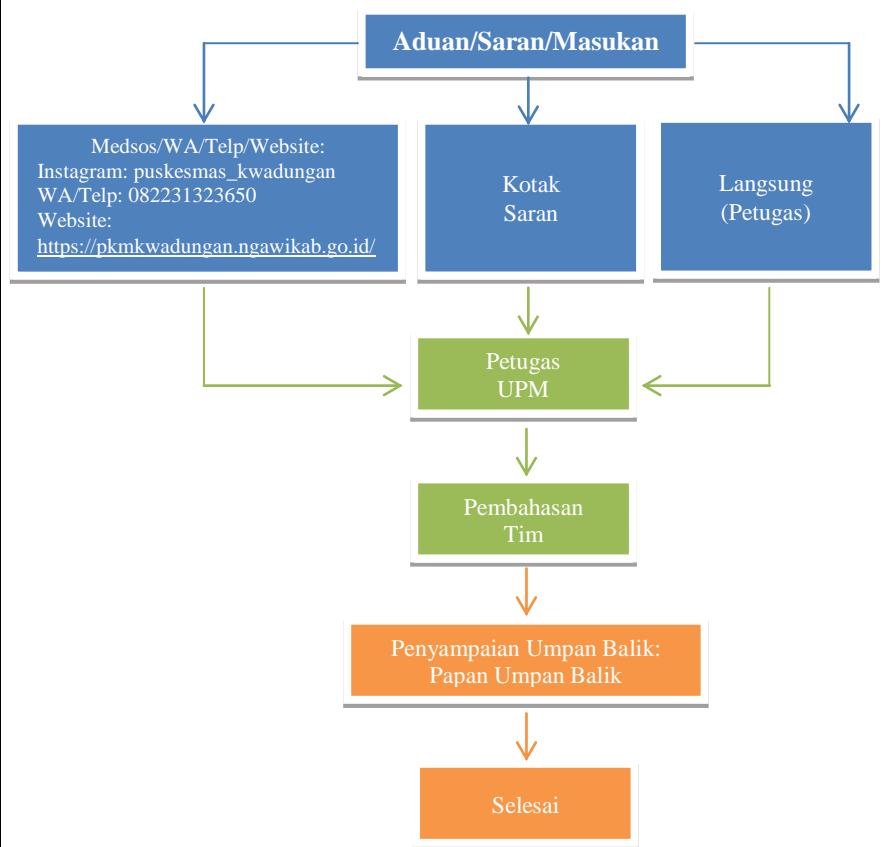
Aduan/Saran/Masukan

Medsos/WA/Telp/Website:
Instagram: puskesmas_kwadungan
WA/Telp: 082231323650
Website:
https://pkmkwadungan.ngawikab.go.id/

Kotak Saran

Langsung (Petugas)

Petugas UPM

Pembahasan Tim

Penyampaian Umpan Balik: Papan Umpan Balik

Selesai